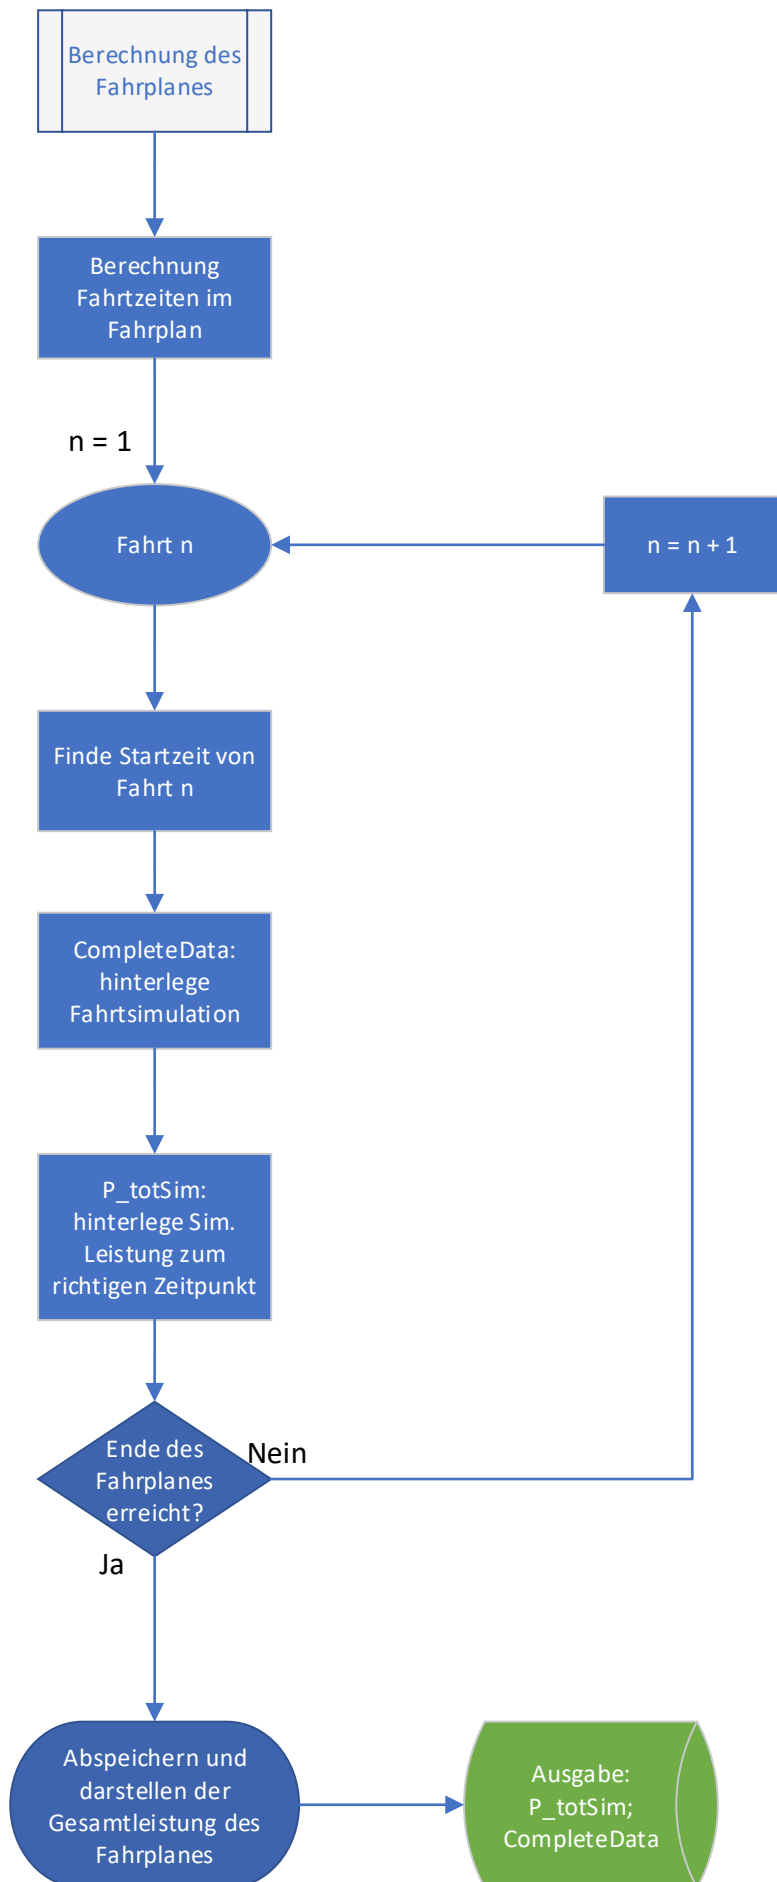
Berechnung des Fahrplanes

Berechnung Fahrtzeiten im Fahrplan

n = 1

Fahrt n

n = n + 1

Finde Startzeit von Fahrt n

CompleteData: hinterlege Fahrtsimulation

P_totSim: hinterlege Sim. Leistung zum richtigen Zeitpunkt

Ende des Fahrplanes erreicht?

Nein

Ja

Abspeichern und darstellen der Gesamtleistung des Fahrplanes

Ausgabe: P_totSim; CompleteData